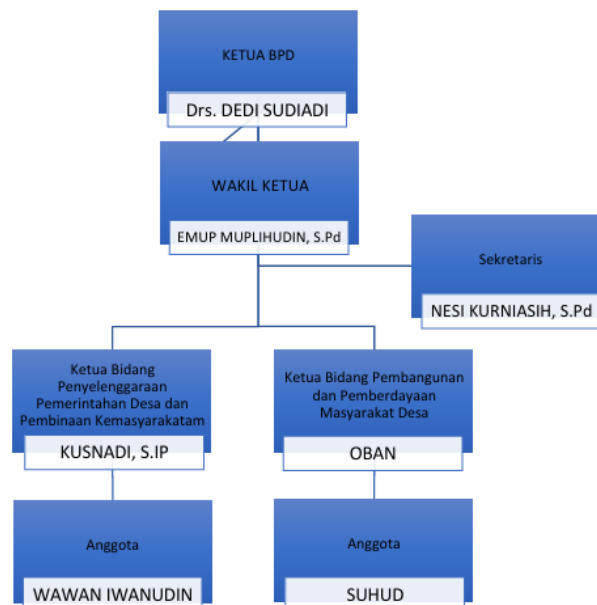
KETUA BPD

Drs. DEDI SUDIADI

WAKIL KETUA

EMUP MUPLIHUDIN, S.Pd

Sekretaris

NESI KURNIASIH, S.Pd

Ketua Bidang Penyelenggaraan Pemerintahan Desa dan Pembinaan Kemasyarakatam

KUSNADI, S.IP

Ketua Bidang Pembangunan dan Pemberdayaan Masyarakat Desa

OBAN

Anggota

WAWAN IWANUDIN

Anggota

SUHUD